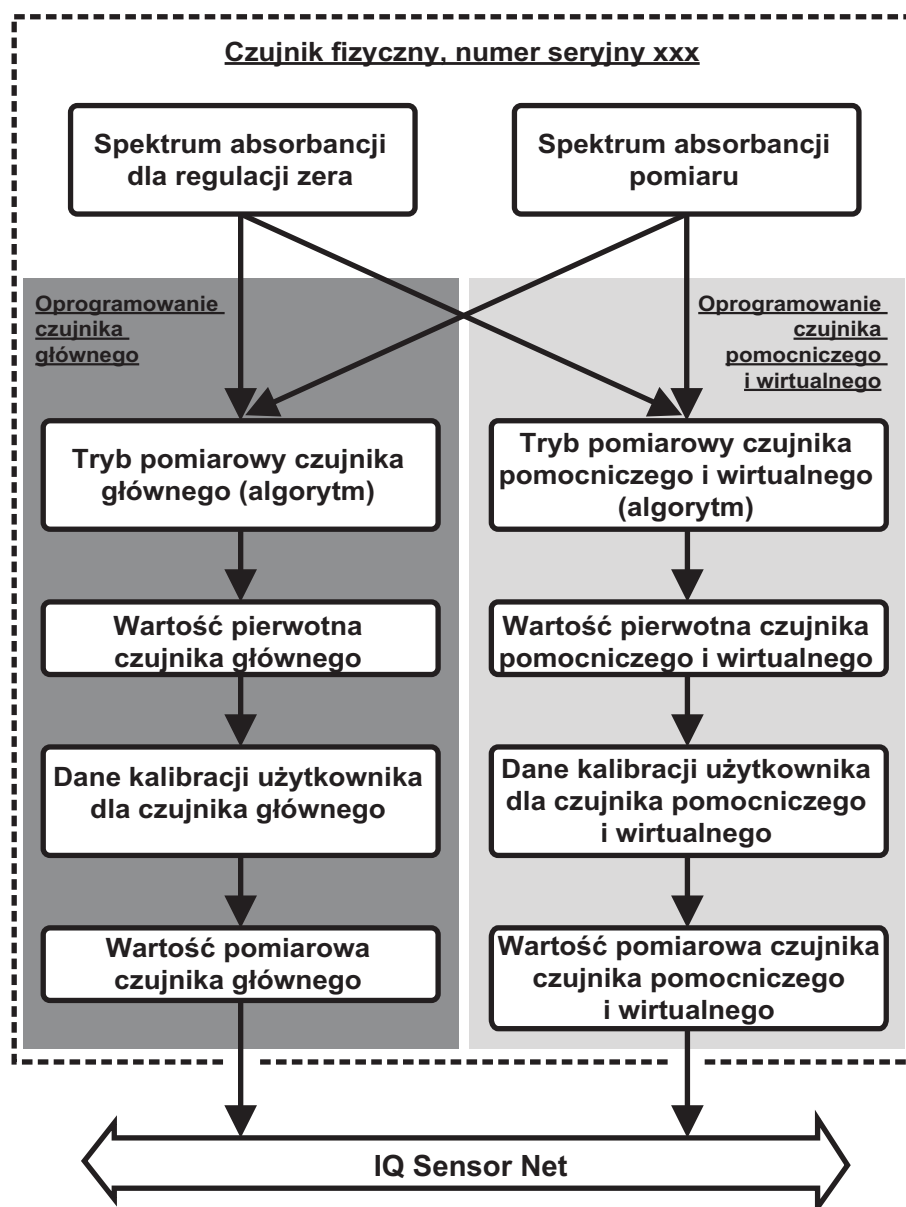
Czujnik fizyczny, numer seryjny xxx

Spektrum absorbancji dla regulacji zera

Spektrum absorbancji pomiaru

Oprogramowanie czujnika głównego

Oprogramowanie czujnika pomocniczego i wirtualnego

Tryb pomiarowy czujnika głównego (algorytm)

Tryb pomiarowy czujnika pomocniczego i wirtualnego (algorytm)

Wartość pierwotna czujnika głównego

Wartość pierwotna czujnika pomocniczego i wirtualnego

Dane kalibracji użytkownika dla czujnika głównego

Dane kalibracji użytkownika dla czujnika pomocniczego i wirtualnego

Wartość pomiarowa czujnika głównego

Wartość pomiarowa czujnika czujnika pomocniczego i wirtualnego

IQ Sensor Net